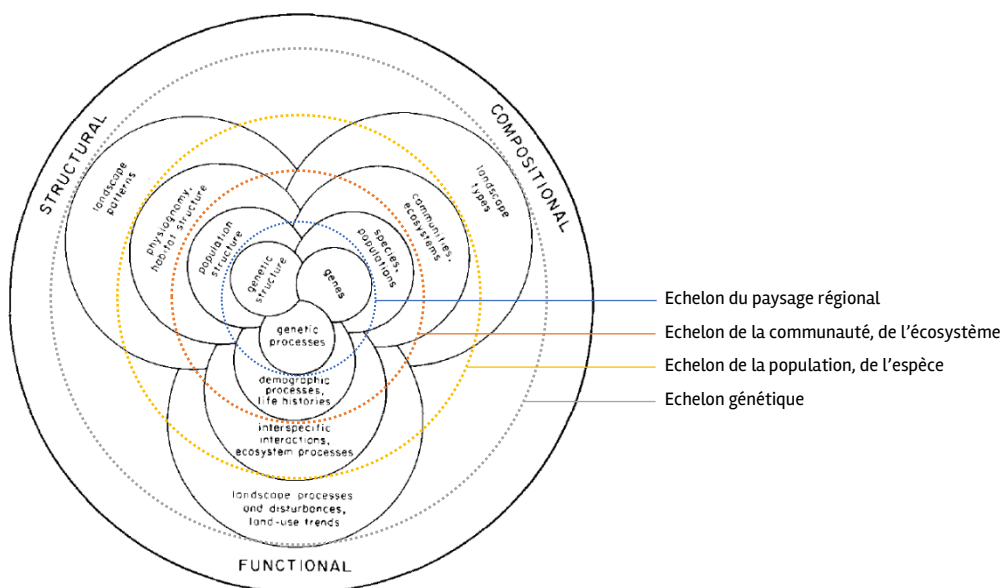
STRUCTURAL

COMPOSITIONAL

landscape patterns

physiognomy, habitat structure

population structure

genetic structure

genes

species, populations

communities, ecosystems

landscape types

genetic processes

demographic processes, life histories

interspecific interactions, ecosystem processes

landscape processes and disturbances, land-use trends

FUNCTIONAL

Echelon du paysage régional
Echelon de la communauté, de l'écosystème
Echelon de la population, de l'espèce
Echelon génétique